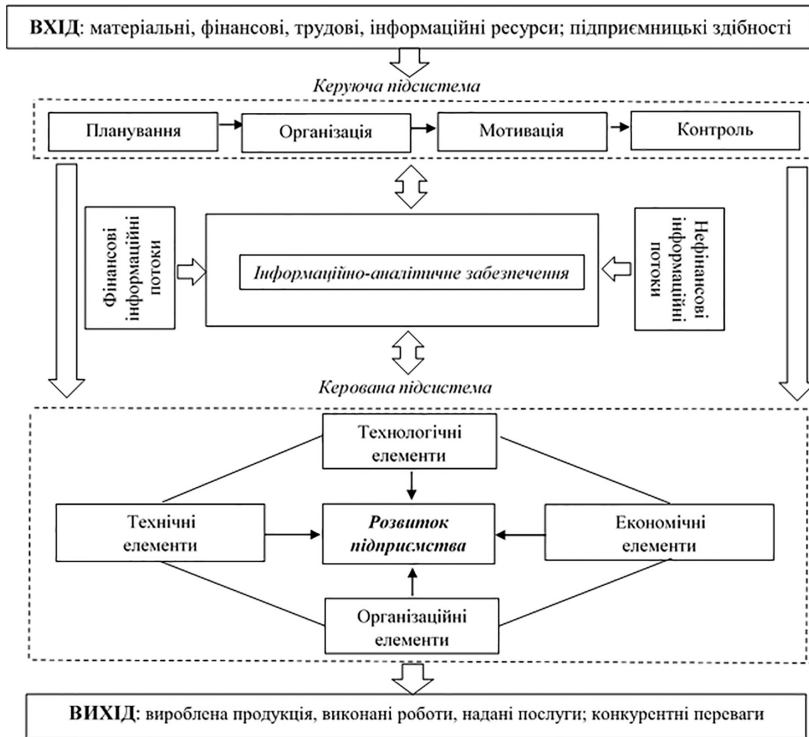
**ВХІД**: матеріальні, фінансові, трудові, інформаційні ресурси; підприємницькі здібності

*Керуюча підсистема*

Планування

Організація

Мотивація

Контроль

Фінансові інформаційні потоки

*Інформаційно-аналітичне забезпечення*

Нефінансові інформаційні потоки

*Керована підсистема*

Технологічні елементи

Технічні елементи

***Розвиток підприємства***

Економічні елементи

Організаційні елементи

**ВИХІД**: вироблена продукція, виконані роботи, надані послуги; конкурентні переваги